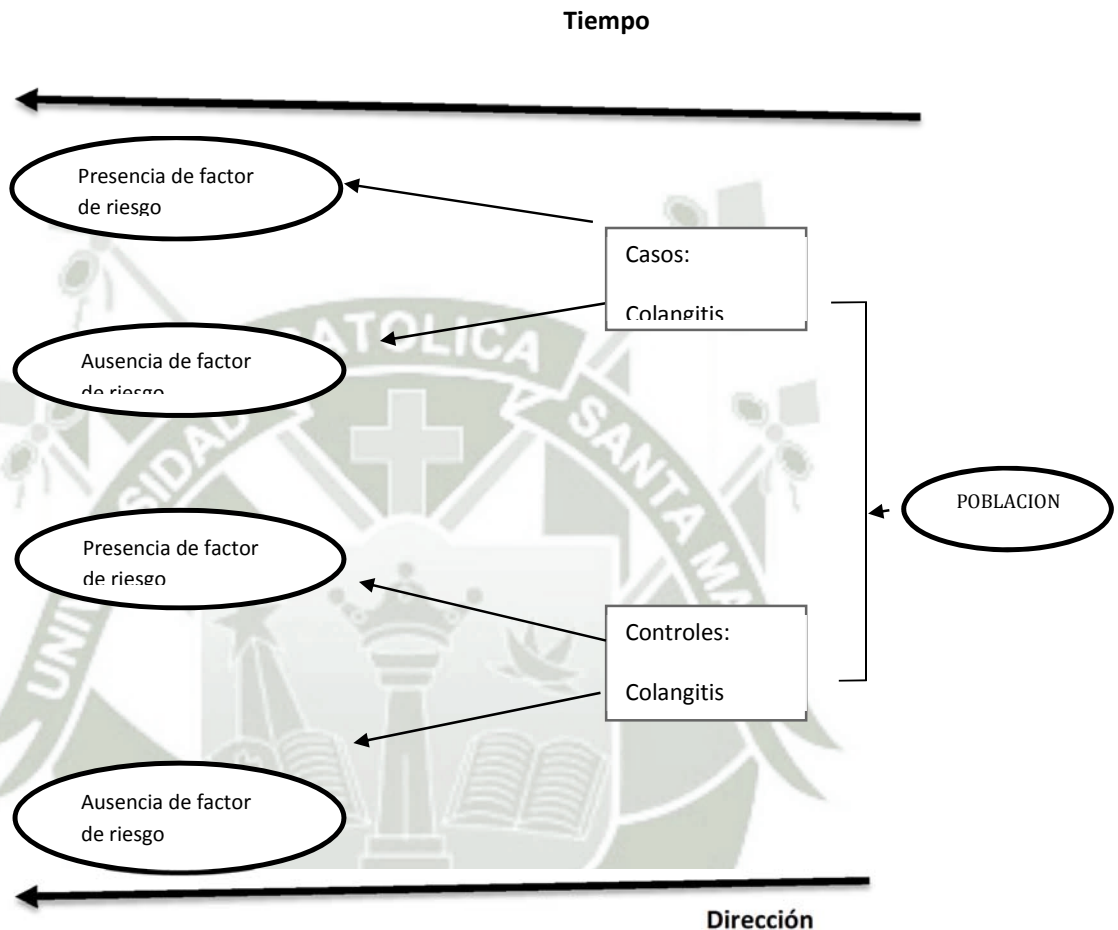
Tiempo

Presencia de factor de riesgo

Casos:

Colangitis

Ausencia de factor de riesgo

POBLACION

Presencia de factor de riesgo

Controles:

Colangitis

Ausencia de factor de riesgo

UNIVERSIDAD CATOLICA SANTA MA

Dirección